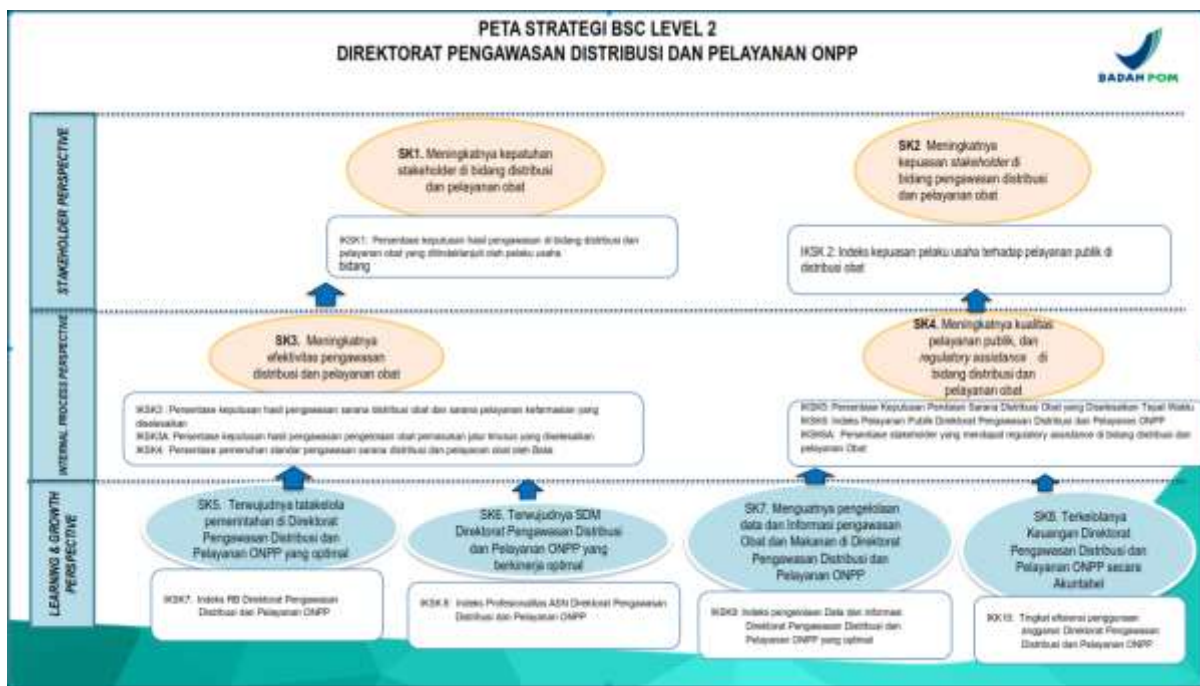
PETA STRATEGI BSC LEVEL 2
DIREKTORAT PENGAWASAN DISTRIBUSI DAN PELAYANAN ONPP

BADAN POM

STAKEHOLDER PERSPECTIVE

SK1. Meningkatnya kepatuhan stakeholder di bidang distribusi dan pelayanan obat

IKSK1: Persentase keputusan hasil pengawasan di bidang distribusi dan pelayanan obat yang ditindaklanjuti oleh pelaku usaha bidang

SK2 Meningkatnya kepuasan stakeholder di bidang pengawasan distribusi dan pelayanan obat

IKSK 2: Indeks kepuasan pelaku usaha terhadap pelayanan publik di distribusi obat

INTERNAL PROCESS PERSPECTIVE

SK3. Meningkatnya efektivitas pengawasan distribusi dan pelayanan obat

IKSK3: Persentase keputusan hasil pengawasan sarana distribusi obat dan sarana pelayanan kefarmasian yang diselesaikan
IKSK3A: Persentase keputusan hasil pengawasan pengeluaran obat pemasukan jalur khusus yang diselesaikan
IKSK4: Persentase pemenuhan standar pengawasan sarana distribusi dan pelayanan obat oleh Balai

SK4. Meningkatnya kualitas pelayanan publik, dan regulatory assistance di bidang distribusi dan pelayanan obat

IKSK5: Persentase Keputusan Perizinan Sarana Distribusi Obat yang Diselesaikan Tepat Waktu
IKSK6: Indeks Pelayanan Publik Direktorat Pengawasan Distribusi dan Pelayanan ONPP
IKSK6A: Persentase stakeholder yang mendapat regulatory assistance di bidang distribusi dan pelayanan Obat

LEARNING & GROWTH PERSPECTIVE

SK5. Terwujudnya tatakelola pemerintahan di Direktorat Pengawasan Distribusi dan Pelayanan ONPP yang optimal

IKSK7: Indeks RB Direktorat Pengawasan Distribusi dan Pelayanan ONPP

SK6. Terwujudnya SDM Direktorat Pengawasan Distribusi dan Pelayanan ONPP yang berkinerja optimal

IKSK 8: Indeks Profesionalitas ASN Direktorat Pengawasan Distribusi dan Pelayanan ONPP

SK7. Menguatnya pengelolaan data dan Informasi pengawasan Obat dan Makanan di Direktorat Pengawasan Distribusi dan Pelayanan ONPP

IKSK9: Indeks pengelolaan Data dan Informasi Direktorat Pengawasan Distribusi dan Pelayanan ONPP yang optimal

SK8. Terkelolanya Keuangan Direktorat Pengawasan Distribusi dan Pelayanan ONPP secara Akuntabel

IKK10: Tingkat efisiensi penggunaan anggaran Direktorat Pengawasan Distribusi dan Pelayanan ONPP